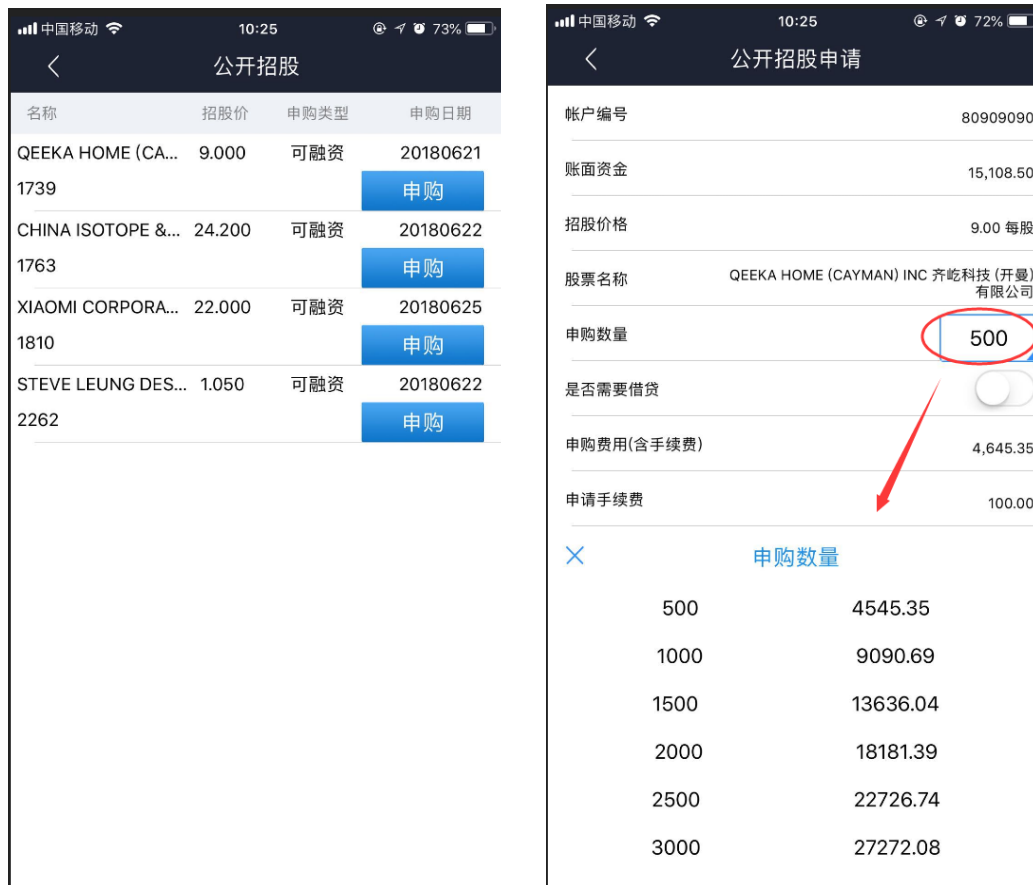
中国移动 10:25 73%

公开招股

| 名称 | 招股价 | 申购类型 | 申购日期 |
|---|---|---|---|
| QEEKA HOME (CA... 1739 | 9.000 | 可融资 | 20180621 申购 |
| CHINA ISOTOPE &... 1763 | 24.200 | 可融资 | 20180622 申购 |
| XIAOMI CORPORA... 1810 | 22.000 | 可融资 | 20180625 申购 |
| STEVE LEUNG DES... 2262 | 1.050 | 可融资 | 20180622 申购 |

中国移动 10:25 72%

公开招股申请

帐户编号 80909090

账面资金 15,108.50

招股价格 9.00 每股

股票名称 QEEKA HOME (CAYMAN) INC 齐屹科技 (开曼) 有限公司

申购数量 500

是否需要借贷

申购费用(含手续费) 4,645.35

申请手续费 100.00

申购数量

| | |
|---|---|
| 500 | 4545.35 |
| 1000 | 9090.69 |
| 1500 | 13636.04 |
| 2000 | 18181.39 |
| 2500 | 22726.74 |
| 3000 | 27272.08 |